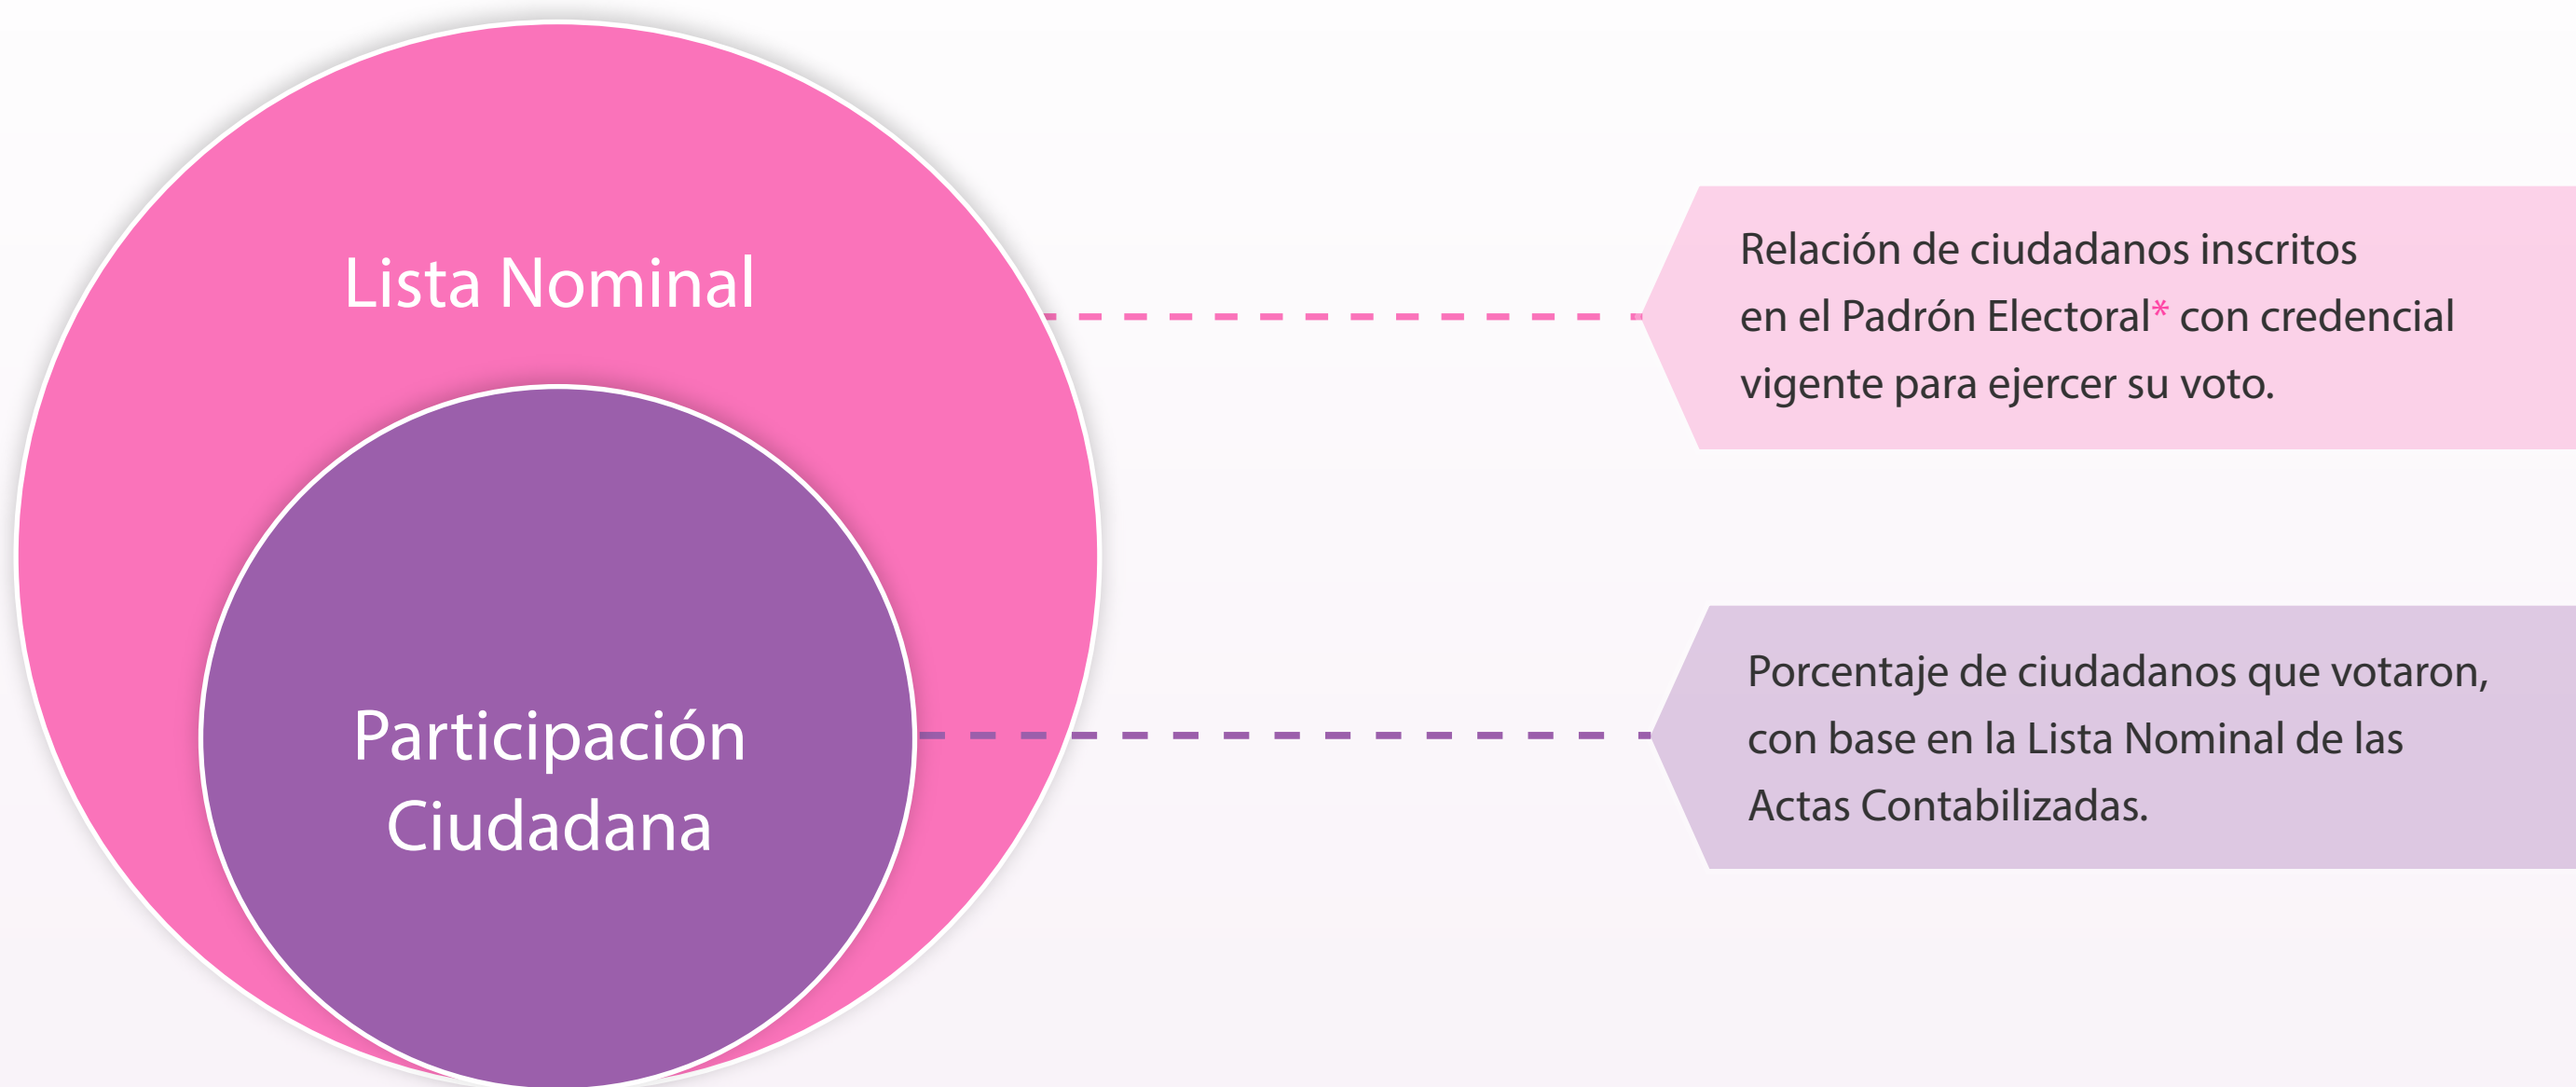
Lista Nominal

Participación Ciudadana

Relación de ciudadanos inscritos en el Padrón Electoral* con credencial vigente para ejercer su voto.

Porcentaje de ciudadanos que votaron, con base en la Lista Nominal de las Actas Contabilizadas.